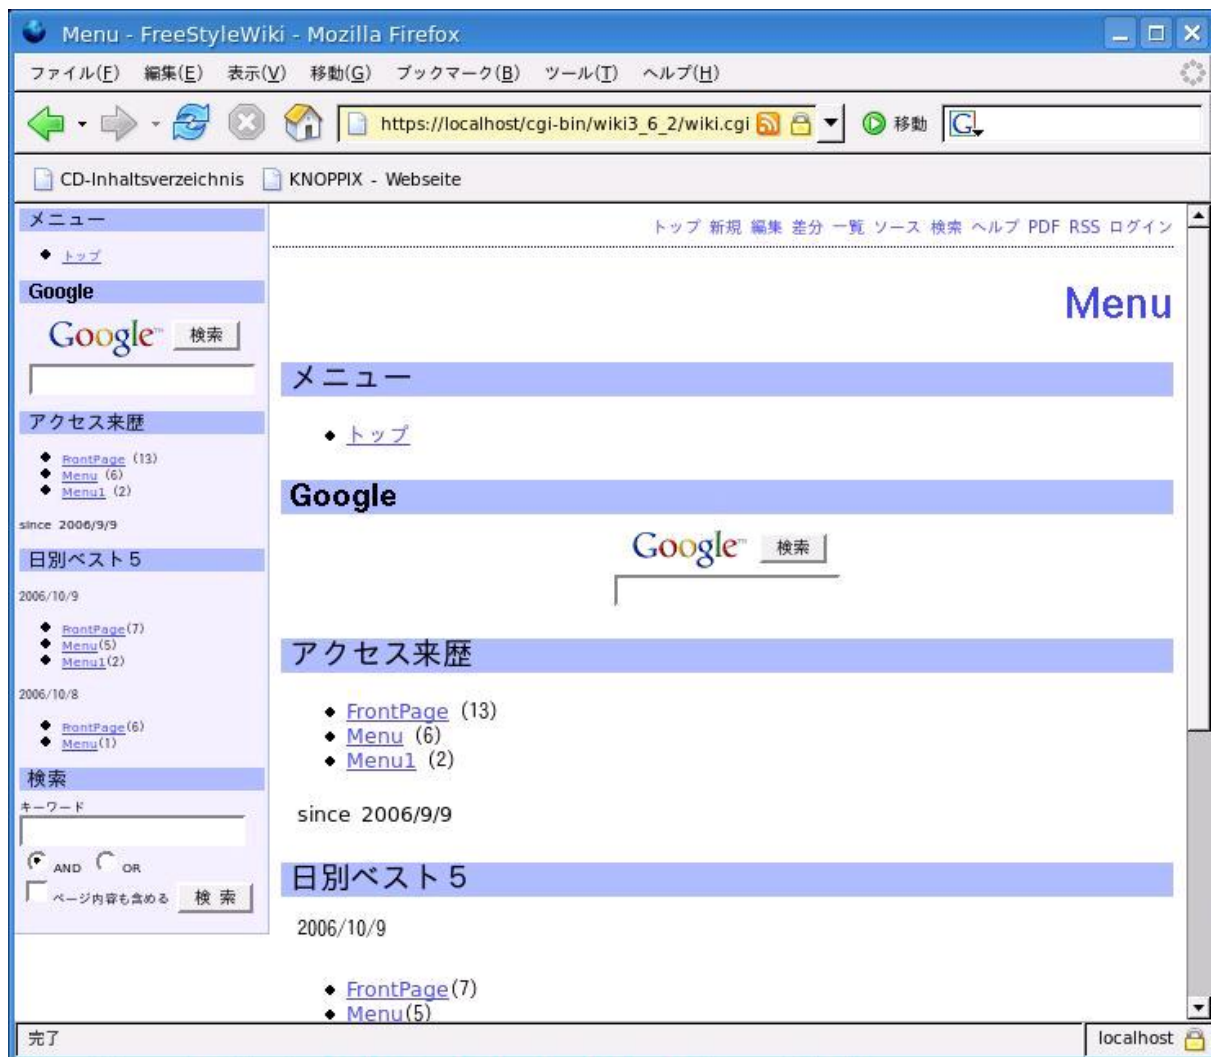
Menu - FreeStyleWiki - Mozilla Firefox

ファイル(F) 編集(E) 表示(V) 移動(G) ブックマーク(B) ツール(T) ヘルプ(H)

https://localhost/cgi-bin/wiki3_6_2/wiki.cgi 移動

CD-Inhaltsverzeichnis KNOPPIX - Webseite

メニュー
- トップ

Google
Google 検索

アクセス来歴
- FrontPage (13)
- Menu (6)
- Menu1 (2)

since 2006/9/9

日別ベスト5
2006/10/9
- FrontPage(7)
- Menu(5)
- Menu1(2)

2006/10/8
- FrontPage(6)
- Menu(1)

検索
キーワード
AND OR
ページ内容も含める 検索

トップ 新規 編集 差分 一覧 ソース 検索 ヘルプ PDF RSS ログイン

Menu

メニュー
- トップ

Google
Google 検索

アクセス来歴
- FrontPage (13)
- Menu (6)
- Menu1 (2)

since 2006/9/9

日別ベスト5
2006/10/9
- FrontPage(7)
- Menu(5)

完了
localhost